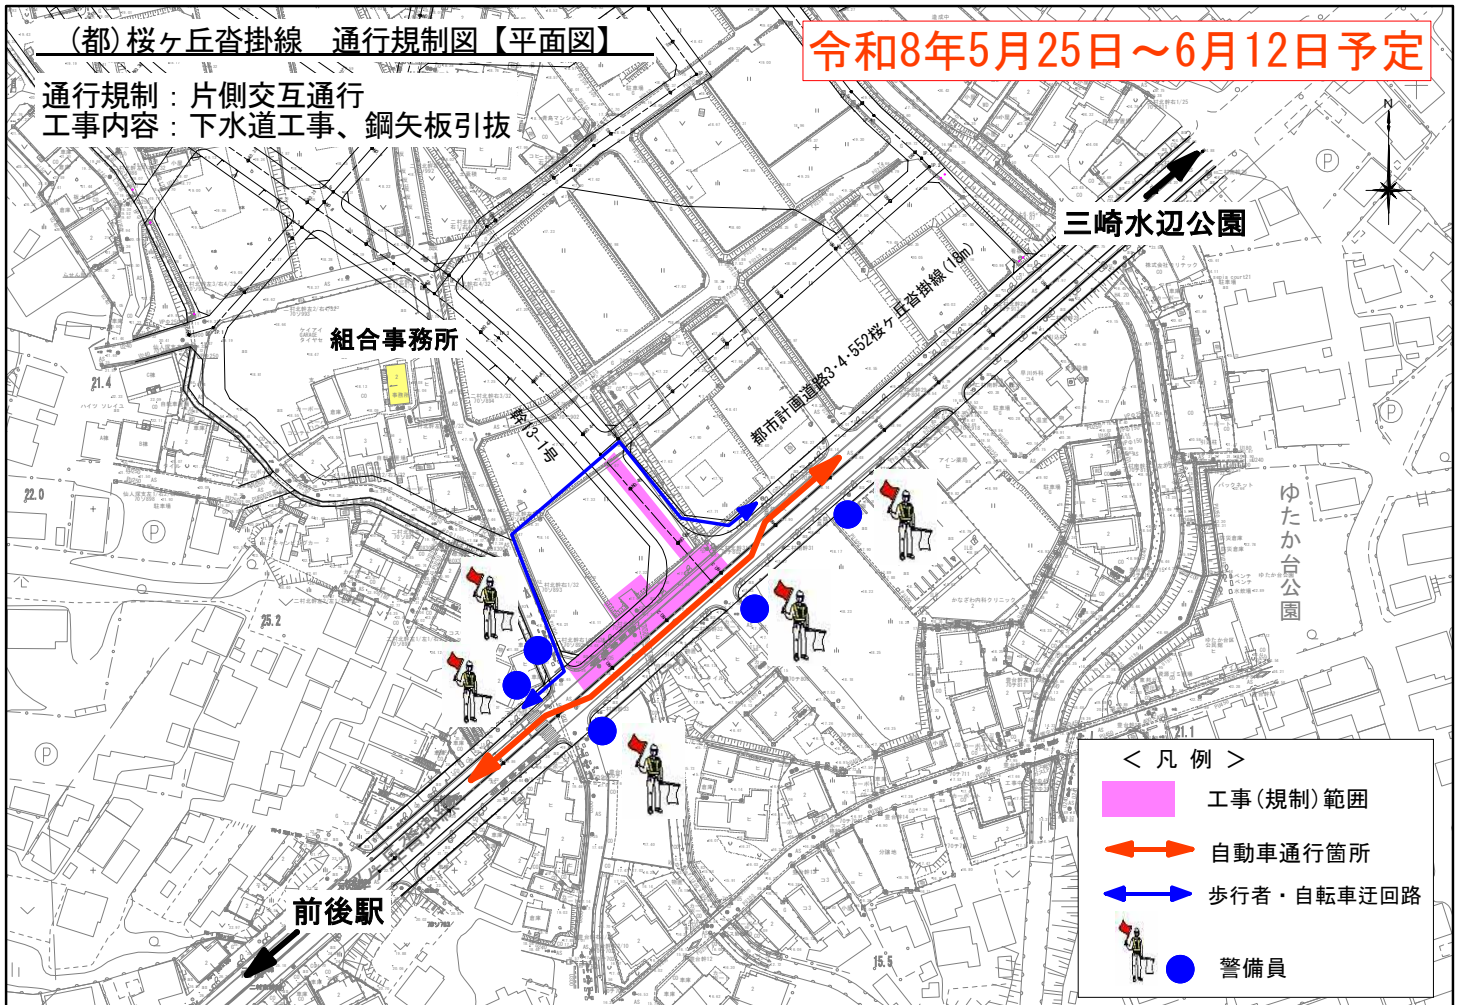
(都)桜ヶ丘沓掛線　通行規制図【平面図】

令和8年5月25日～6月12日予定

通行規制：片側交互通行
工事内容：下水道工事、鋼矢板引抜

三崎水辺公園

組合事務所

都市計画道路3・4・552桜ヶ丘沓掛線(18m)

幹13-1号

ゆたか台公園

前後駅

＜ 凡 例 ＞
工事(規制)範囲
自動車通行箇所
歩行者・自転車迂回路
警備員